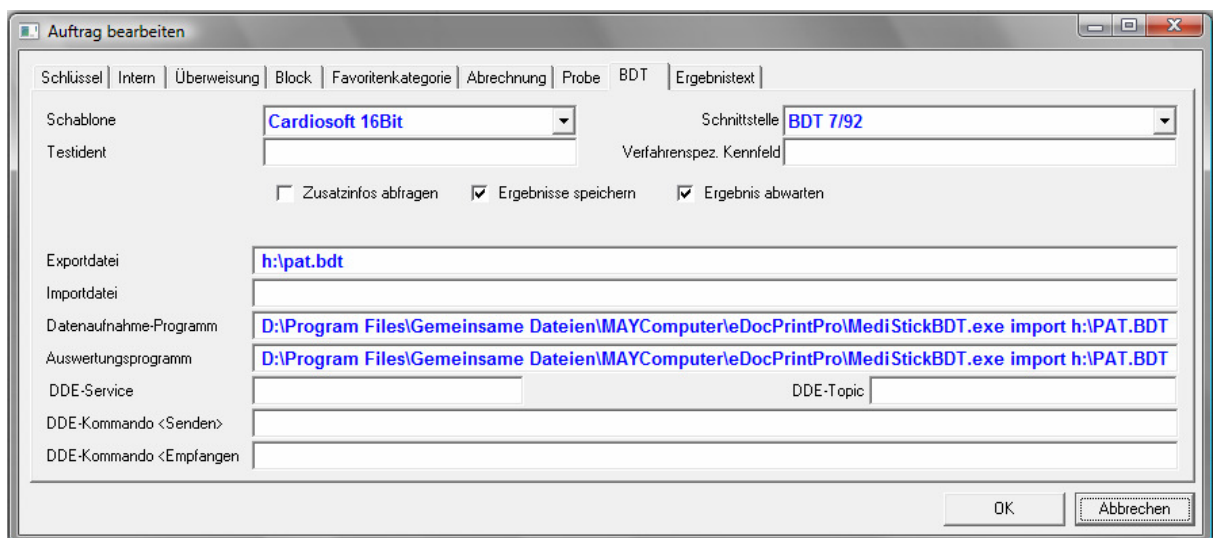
Auftrag bearbeiten

Schlüssel | Intern | Überweisung | Block | Favoritenkategorie | Abrechnung | Probe | BDT | Ergebnistext

Schablone Cardiosoft 16Bit
Schnittstelle BDT 7/92
Testident
Verfahrenspez. Kennfeld

Zusatzinfos abfragen
Ergebnisse speichern
Ergebnis abwarten

Exportdatei h:\pat.bdt
Importdatei
Datenaufnahme-Programm D:\Program Files\Gemeinsame Dateien\MAYComputer\eDocPrintPro\MediStickBDT.exe import h:\PAT.BDT
Auswertungsprogramm D:\Program Files\Gemeinsame Dateien\MAYComputer\eDocPrintPro\MediStickBDT.exe import h:\PAT.BDT
DDE-Service
DDE-Topic
DDE-Kommando <Senden>
DDE-Kommando <Empfangen

OK
Abbrechen